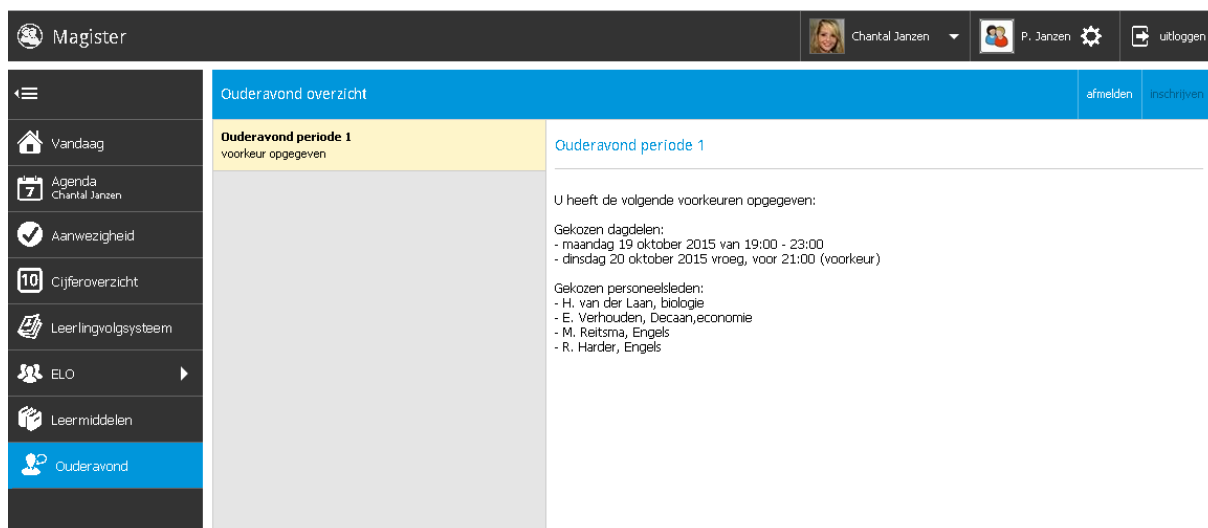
Magister

Chantal Janzen

P. Janzen

uitloggen

Vandaag

7 Agenda
Chantal Janzen

Aanwezigheid

10 Cijferoverzicht

Leerlingvolgsysteem

ELO

Leermiddelen

Ouderavond

Ouderavond overzicht

afmelden

inschrijven

**Ouderavond periode 1**
voorkeur opgegeven

Ouderavond periode 1

U heeft de volgende voorkeuren opgegeven:

Gekozen dagdelen:
- maandag 19 oktober 2015 van 19:00 - 23:00
- dinsdag 20 oktober 2015 vroeg, voor 21:00 (voorkeur)

Gekozen personeelsleden:
- H. van der Laan, biologie
- E. Verhouden, Decaan,economie
- M. Reitsma, Engels
- R. Harder, Engels